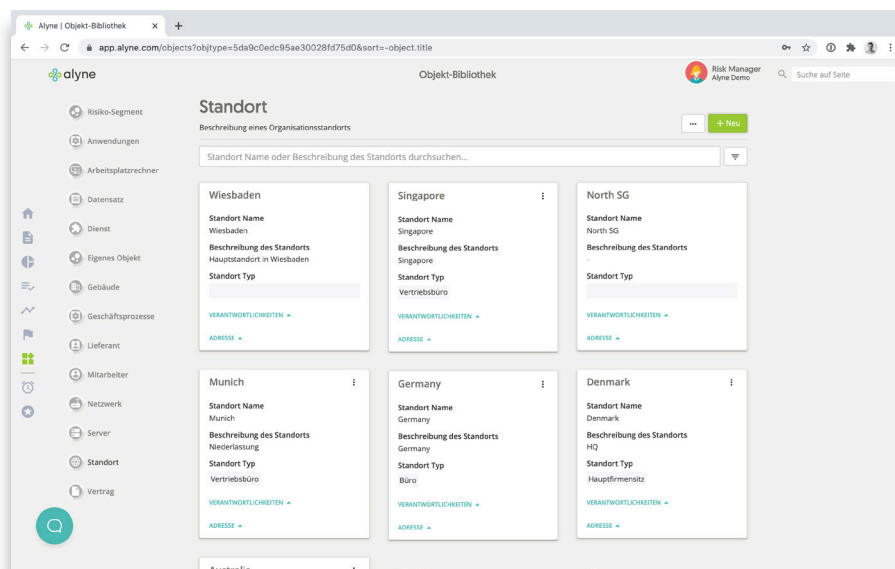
Alyne | Objekt-Bibliothek ×

app.alyne.com/objects?objtype=5da9c0edc95ae30028fd75d0&sort=-object.title

alyne

Objekt-Bibliothek

Risk Manager
Alyne Demo

Suche auf Seite

Risiko-Segment
Anwendungen
Arbeitsplatzrechner
Datensatz
Dienst
Eigenes Objekt
Gebäude
Geschäftsprozesse
Lieferant
Mitarbeiter
Netzwerk
Server
Standort
Vertrag

Standort
Beschreibung eines Organisationsstandorts

...
+ Neu

Standort Name oder Beschreibung des Standorts durchsuchen...

Wiesbaden
Standort Name
Wiesbaden
Beschreibung des Standorts
Hauptstandort in Wiesbaden
Standort Typ
VERANTWORTLICHKEITEN
ADRESSE

Singapore
Standort Name
Singapore
Beschreibung des Standorts
Singapore
Standort Typ
Vertriebsbüro
VERANTWORTLICHKEITEN
ADRESSE

North SG
Standort Name
North SG
Beschreibung des Standorts
-
Standort Typ
VERANTWORTLICHKEITEN
ADRESSE

Munich
Standort Name
Munich
Beschreibung des Standorts
Niederlassung
Standort Typ
Vertriebsbüro
VERANTWORTLICHKEITEN
ADRESSE

Germany
Standort Name
Germany
Beschreibung des Standorts
Germany
Standort Typ
Büro
VERANTWORTLICHKEITEN
ADRESSE

Denmark
Standort Name
Denmark
Beschreibung des Standorts
HQ
Standort Typ
Hauptfirmensitz
VERANTWORTLICHKEITEN
ADRESSE

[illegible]